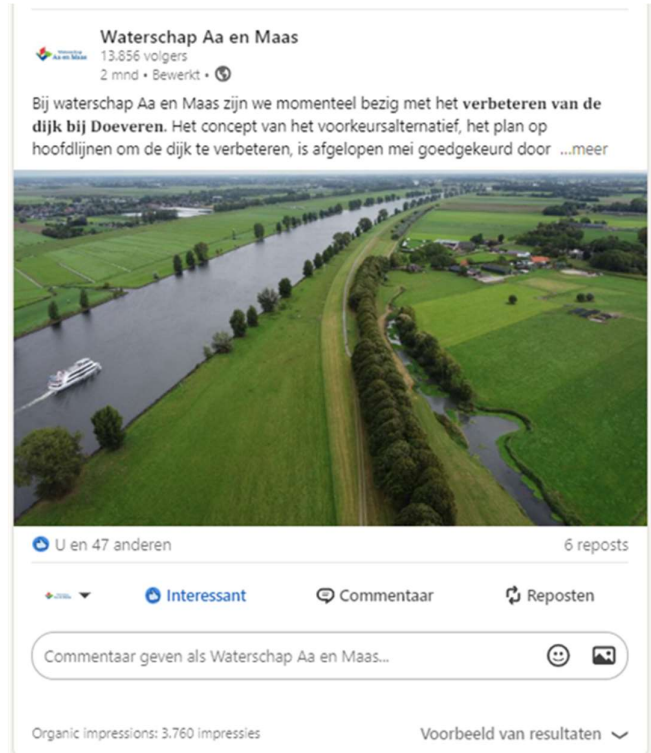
Waterschap Aa en Maas
13.856 volgers
2 mnd • Bewerkt •

Bij waterschap Aa en Maas zijn we momenteel bezig met het verbeteren van de dijk bij Doeveren. Het concept van het voorkeursalternatief, het plan op hoofdlijnen om de dijk te verbeteren, is afgelopen mei goedgekeurd door ...meer

U en 47 anderen
6 reposts

Interessant
Commentaar
Reposten

Commentaar geven als Waterschap Aa en Maas...

Organic impressions: 3.760 impressies
Voorbeeld van resultaten